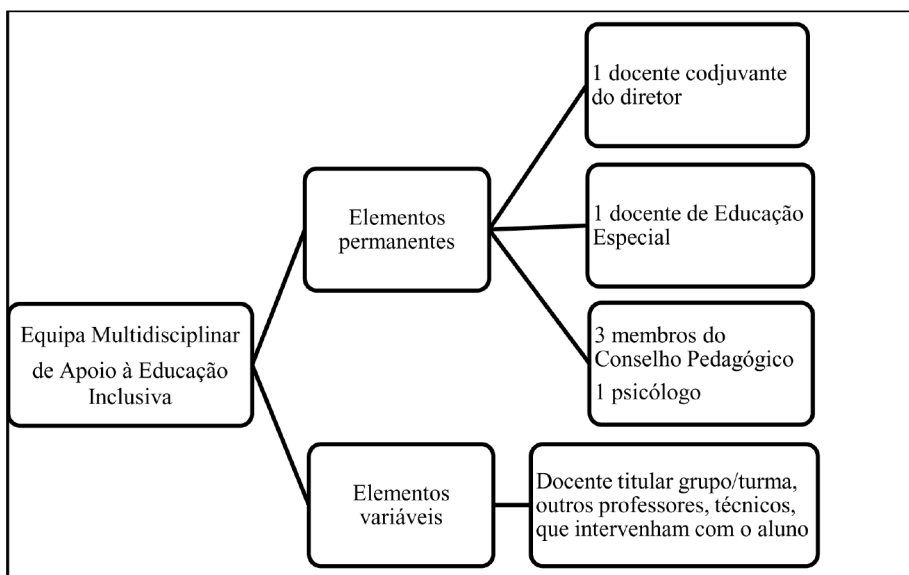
Equipa Multidisciplinar de Apoio à Educação Inclusiva

Elementos permanentes

1 docente codjuvante do diretor

1 docente de Educação Especial

3 membros do Conselho Pedagógico
1 psicólogo

Elementos variáveis

Docente titular grupo/turma, outros professores, técnicos, que intervenham com o aluno